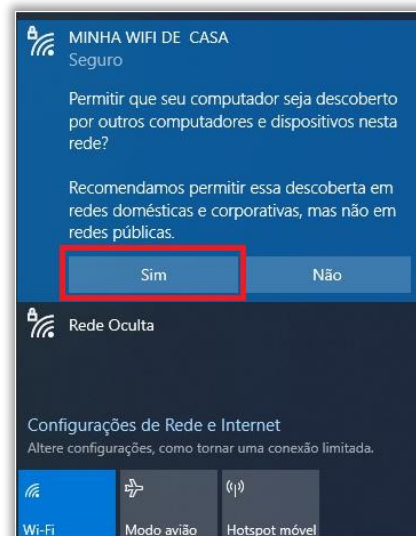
MINHA WIFI DE CASA
Seguro

Permitir que seu computador seja descoberto por outros computadores e dispositivos nesta rede?

Recomendamos permitir essa descoberta em redes domésticas e corporativas, mas não em redes públicas.

Sim

Não

Rede Oculta

Configurações de Rede e Internet
Altere configurações, como tornar uma conexão limitada.

Wi-Fi

Modo avião

Hotspot móvel